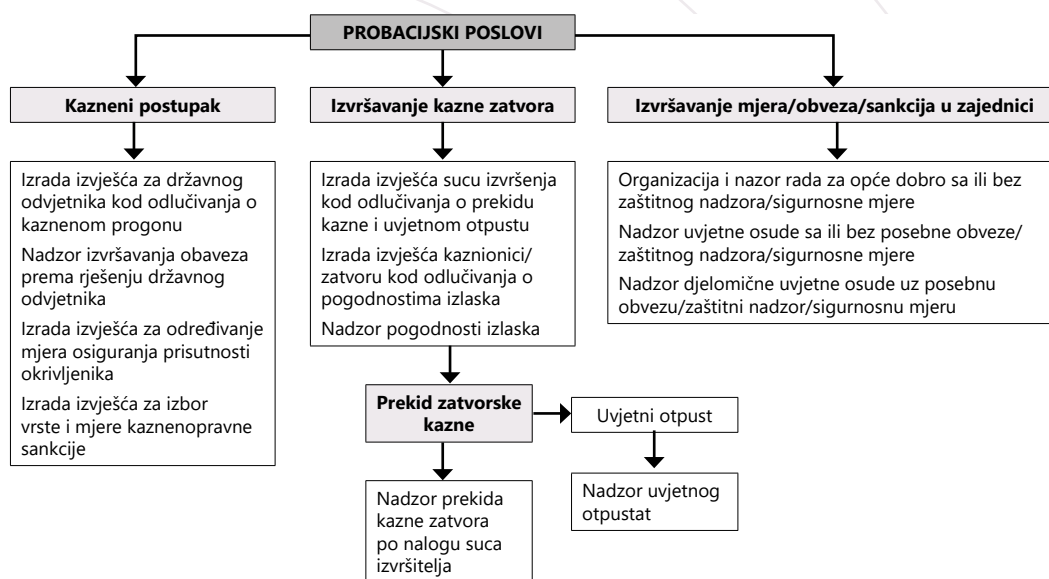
PROBACIJSKI POSLOVI

Kazneni postupak

Izrada izvješća za državnog odvjetnika kod odlučivanja o kaznenom progonu

Nadzor izvršavanja obaveza prema rješenju državnog odvjetnika

Izrada izvješća za određivanje mjera osiguranja prisutnosti okrivljenika

Izrada izvješća za izbor vrste i mjere kaznenopravne sankcije

Izvršavanje kazne zatvora

Izrada izvješća sucu izvršenja kod odlučivanja o prekidu kazne i uvjetnom otpustu

Izrada izvješća kaznionici/zatvoru kod odlučivanja o pogodnostima izlaska

Nadzor pogodnosti izlaska

Prekid zatvorske kazne

Nadzor prekida kazne zatvora po nalogu suca izvršitelja

Uvjetni otpust

Nadzor uvjetnog otpustat

Izvršavanje mjera/obveza/sankcija u zajednici

Organizacija i nazor rada za opće dobro sa ili bez zaštitnog nadzora/sigurnosne mjere

Nadzor uvjetne osude sa ili bez posebne obveze/zaštitnog nadzora/sigurnosne mjere

Nadzor djelomične uvjetne osude uz posebnu obvezu/zaštitni nadzor/sigurnosnu mjeru